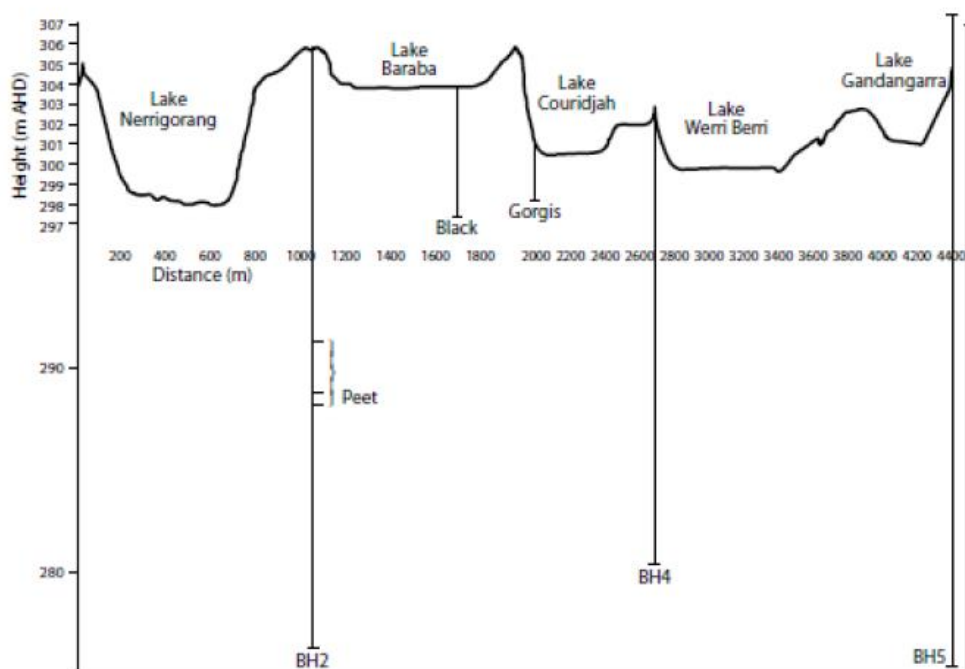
Height (m AHD)

307
306
305
304
303
302
301
300
299
298
297

Lake Nerrigorang

Lake Baraba

Lake Couridjah

Lake Werri Berri

Lake Gandangarra

Black

Gorgis

200 400 600 800 1000 1200 1400 1600 1800 2000 2200 2400 2600 2800 3000 3200 3400 3600 3800 4000 4200 4400

Distance (m)

290

Peet

280

BH4

BH2

BH5